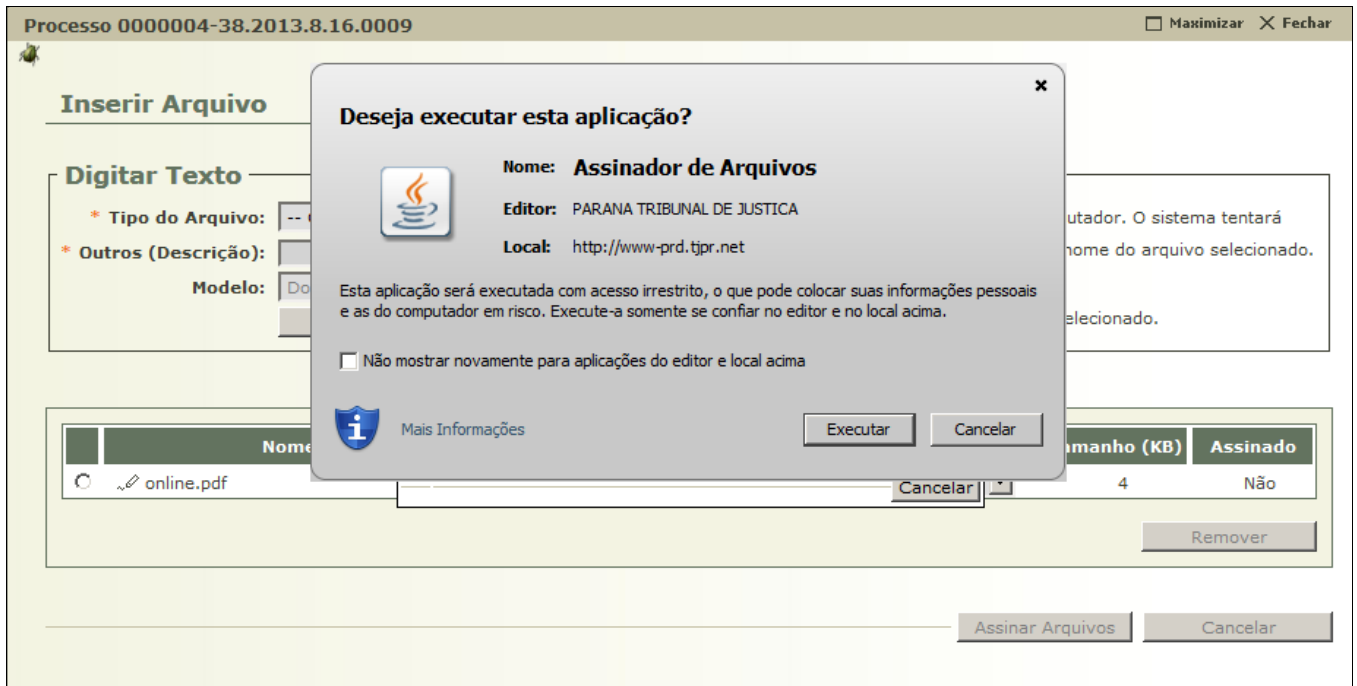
Processo 0000004-38.2013.8.16.0009

Maximizar Fechar

Inserir Arquivo

Digitar Texto

* Tipo do Arquivo: -- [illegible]

* Outros (Descrição):

Modelo: Do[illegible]

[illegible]utador. O sistema tentará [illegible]nome do arquivo selecionado.

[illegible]elecionado.

Deseja executar esta aplicação?

×

Nome: Assinador de Arquivos

Editor: PARANA TRIBUNAL DE JUSTICA

Local: http://www-prd.tjpr.net

Esta aplicação será executada com acesso irrestrito, o que pode colocar suas informações pessoais e as do computador em risco. Execute-a somente se confiar no editor e no local acima.

Não mostrar novamente para aplicações do editor e local acima

Mais Informações

Executar

Cancelar

| | Nome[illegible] | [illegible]manho (KB) | Assinado |
|---|---|---|---|
| | online.pdf | 4 | Não |

Cancelar

Remover

Assinar Arquivos

Cancelar